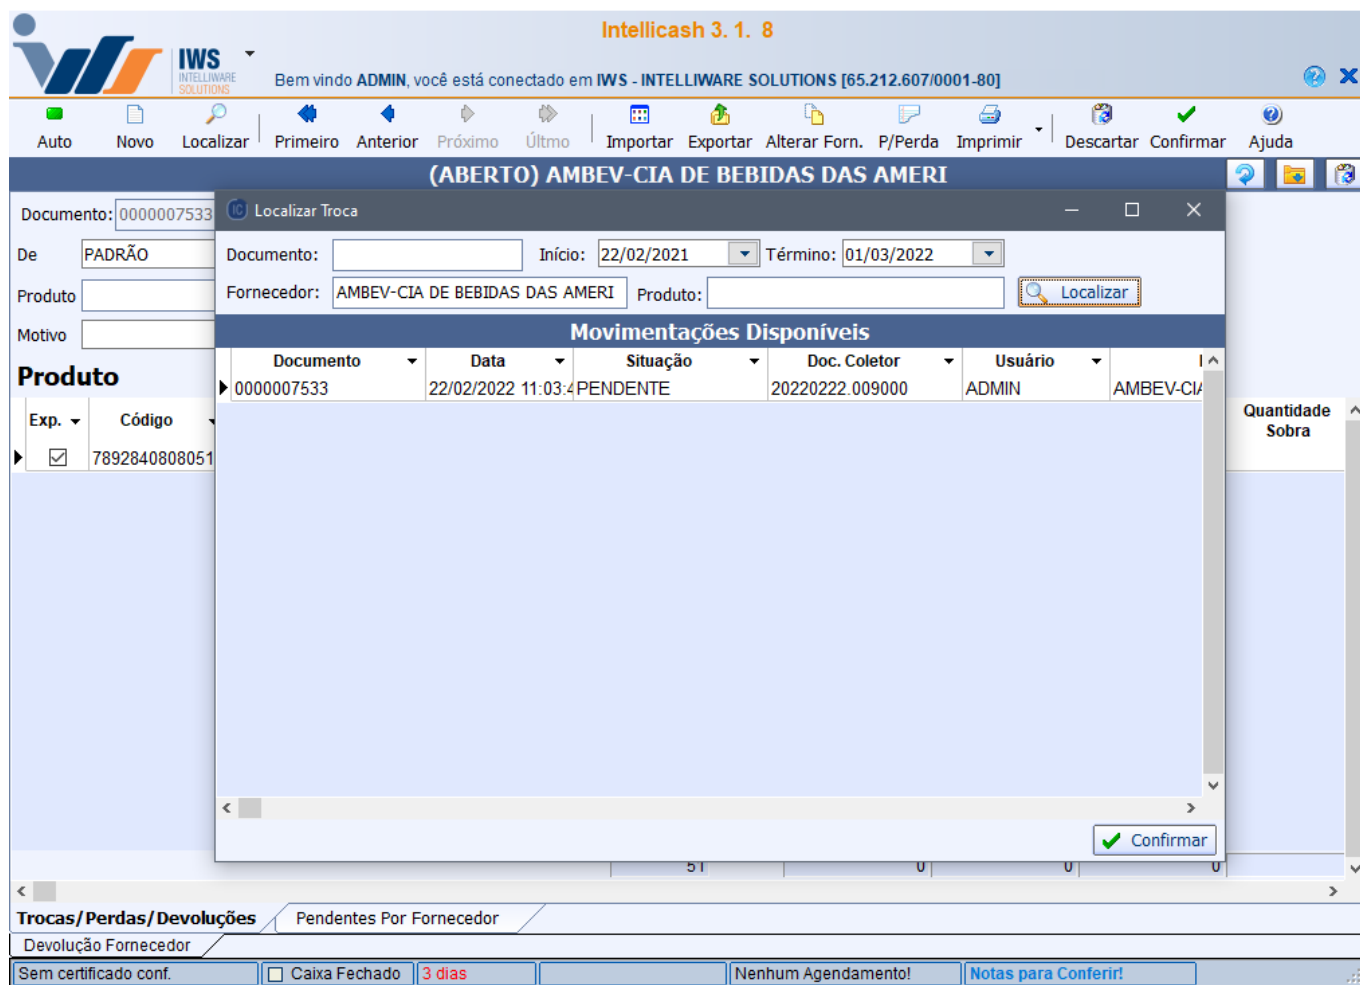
Intellicash 3. 1. 8

IWS INTELLIWARE SOLUTIONS

Bem vindo ADMIN, você está conectado em IWS - INTELLIWARE SOLUTIONS [65.212.607/0001-80]

Auto Novo Localizar Primeiro Anterior Próximo Último Importar Exportar Alterar Forn. P/Perda Imprimir Descartar Confirmar Ajuda

(ABERTO) AMBEV-CIA DE BEBIDAS DAS AMERI

Documento: 0000007533
De PADRÃO
Produto
Motivo

Produto

| Exp. | Código |
|---|---|
| ☑ | 7892840808051 |

Quantidade Sobra

51 0 0 0

Localizar Troca

Documento: Início: 22/02/2021 Término: 01/03/2022
Fornecedor: AMBEV-CIA DE BEBIDAS DAS AMERI Produto: Localizar

Movimentações Disponíveis

| Documento | Data | Situação | Doc. Coletor | Usuário | I |
|---|---|---|---|---|---|
| 0000007533 | 22/02/2022 11:03:4 | PENDENTE | 20220222.009000 | ADMIN | AMBEV-CI/ |

Confirmar

Trocas/Perdas/Devoluções Pendentes Por Fornecedor
Devolução Fornecedor

Sem certificado conf. Caixa Fechado 3 dias Nenhum Agendamento! Notas para Conferir!